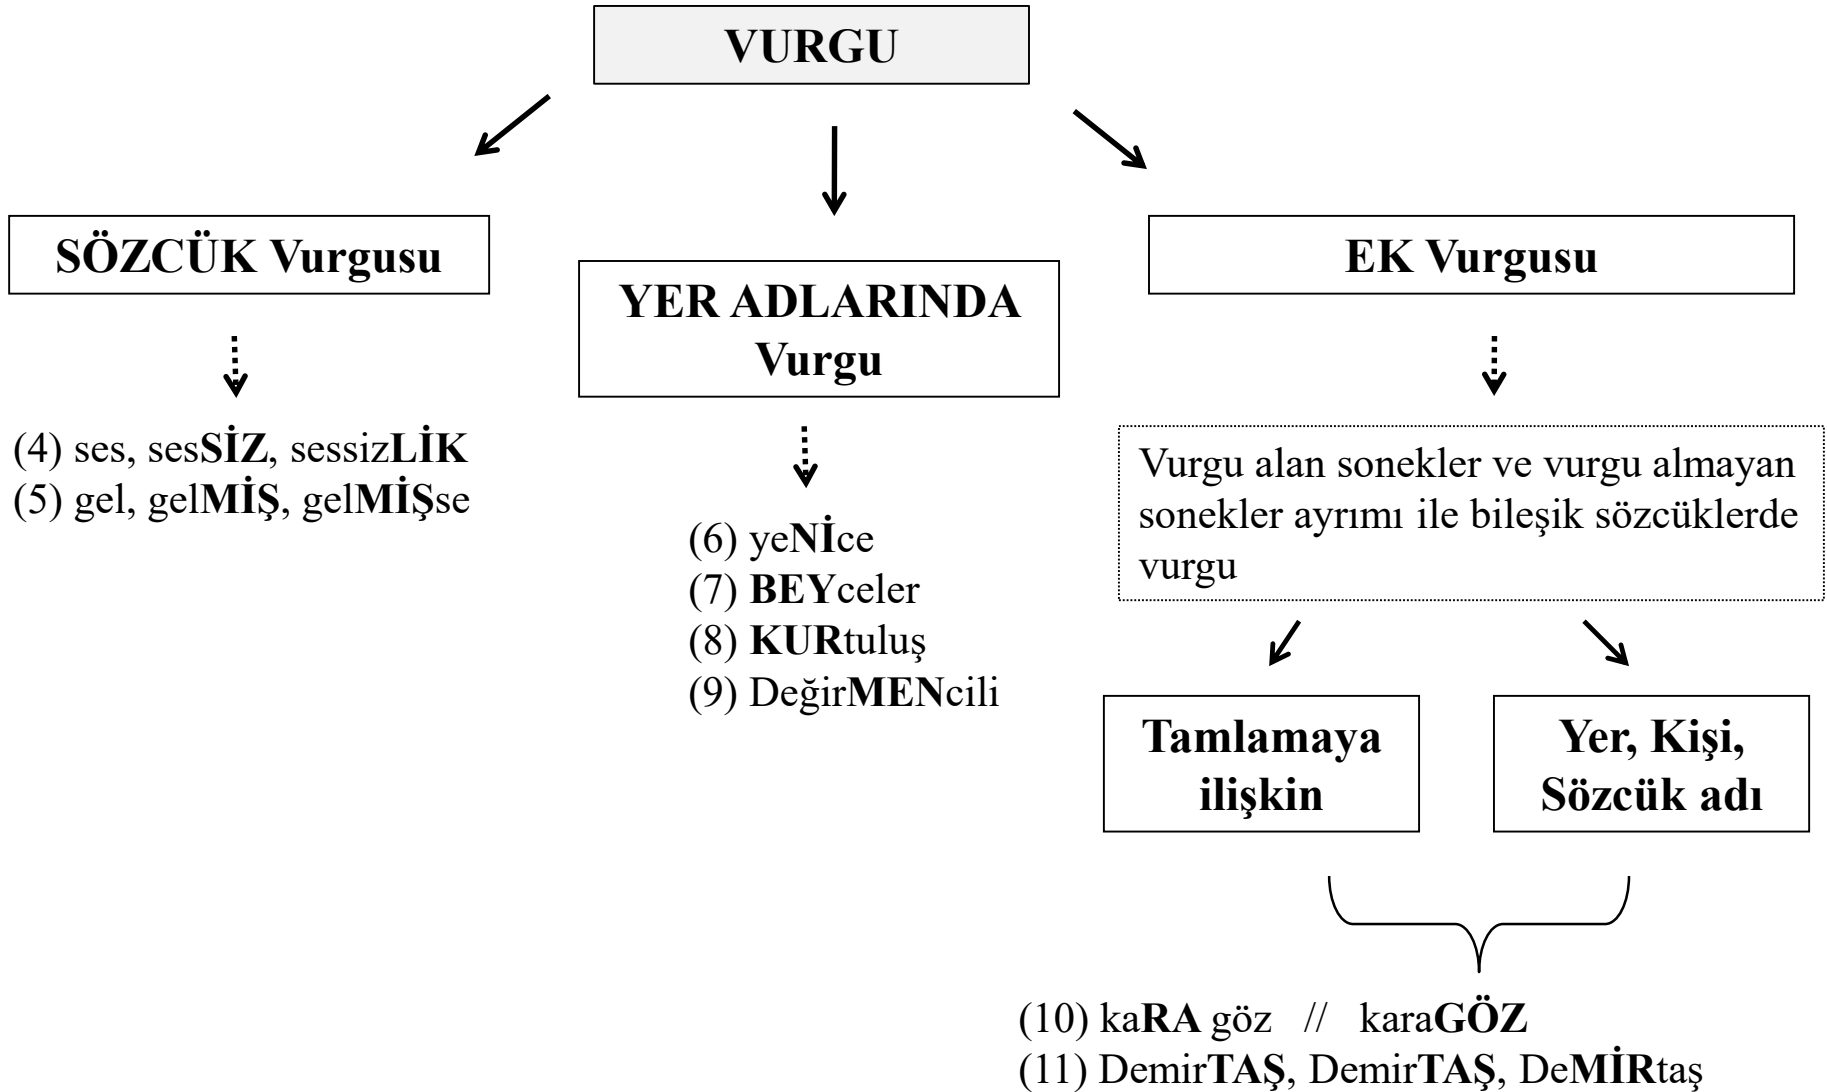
VURGU

SÖZCÜK Vurgusu

(4) ses, sesSİZ, sessizLİK
(5) gel, gelMİŞ, gelMİŞse

YER ADLARINDA Vurgu

(6) yeNİce
(7) BEYceler
(8) KURtuluş
(9) DeğirMENcili

EK Vurgusu

Vurgu alan sonekler ve vurgu almayan sonekler ayrımı ile bileşik sözcüklerde vurgu

Tamlamaya ilişkin

Yer, Kişi, Sözcük adı

(10) kaRA göz // karaGÖZ
(11) DemirTAŞ, DemirTAŞ, DeMİRtaş